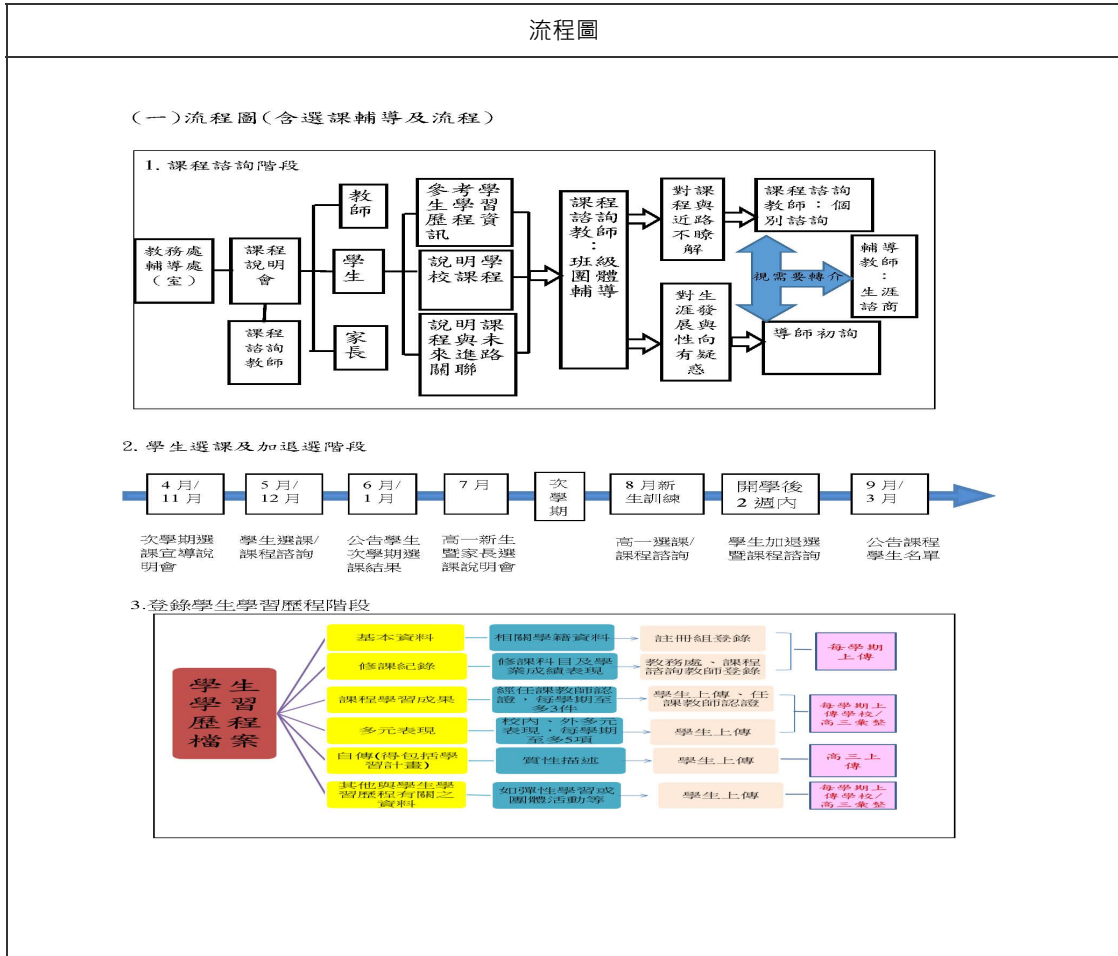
流程圖

(一)流程圖(含選課輔導及流程)

1. 課程諮詢階段

教務處輔導處(室)

課程說明會

課程諮詢教師

教師

學生

家長

參考學生學習歷程資訊

說明學校課程

說明課程與未來進路關聯

課程諮詢教師:班級團體輔導

對課程與近路不瞭解

對生涯發展與性向有疑惑

課程諮詢教師:個別諮詢

視需要轉介

輔導教師:生涯諮商

導師初詢

2. 學生選課及加退選階段

4月/11月

5月/12月

6月/1月

7月

次學期

8月新生訓練

開學後2週內

9月/3月

次學期選課宣導說明會

學生選課/課程諮詢

公告學生次學期選課結果

高一新生暨家長選課說明會

高一選課/課程諮詢

學生加退選暨課程諮詢

公告課程學生名單

3.登錄學生學習歷程階段

學生學習歷程檔案

基本資料

相關學籍資料

註冊組登錄

修課紀錄

修課科目及學業成績表現

教務處、課程諮詢教師登錄

每學期上傳

課程學習成果

經任課教師認證,每學期至多3件

學生上傳、任課教師認證

多元表現

校內、外多元表現,每學期至多5項

學生上傳

每學期上傳學校/高三彙整

自傳(得包括學習計畫)

質性描述

學生上傳

高三上傳

其他與學生學習歷程有關之資料

如彈性學習成團體活動等

學生上傳

每學期上傳學校/高三彙整